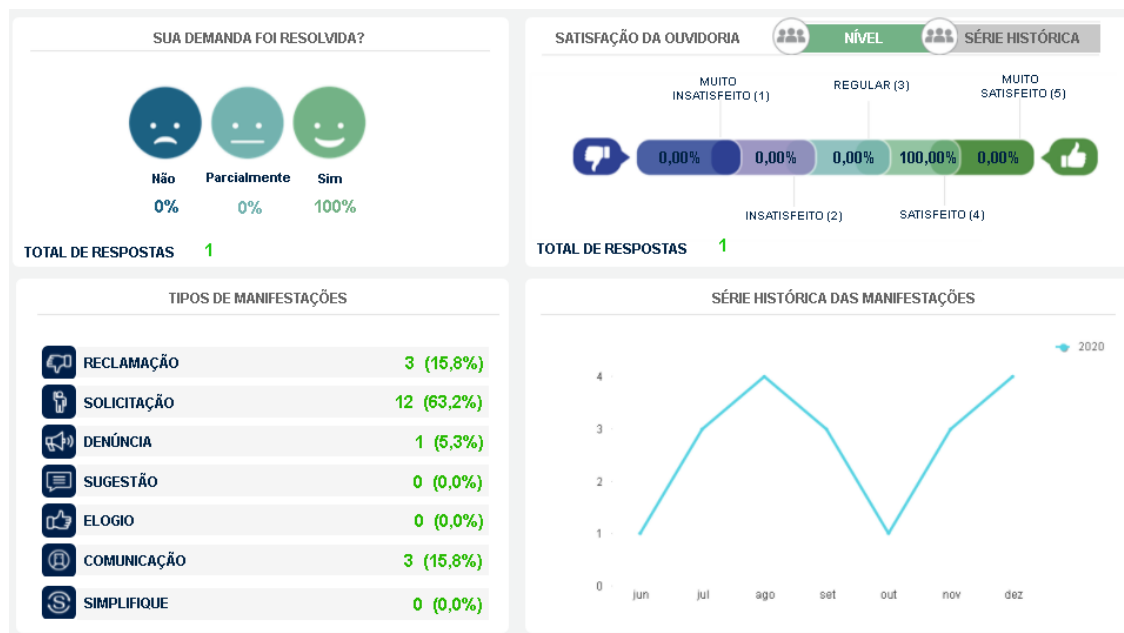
SUA DEMANDA FOI RESOLVIDA?

Não
0%

Parcialmente
0%

Sim
100%

TOTAL DE RESPOSTAS 1

SATISFAÇÃO DA OUVIDORIA

NÍVEL

SÉRIE HISTÓRICA

MUITO INSATISFEITO (1)

REGULAR (3)

MUITO SATISFEITO (5)

0,00% 0,00% 0,00% 100,00% 0,00%

INSATISFEITO (2)

SATISFEITO (4)

TOTAL DE RESPOSTAS 1

TIPOS DE MANIFESTAÇÕES

| | |
|---|---|
| RECLAMAÇÃO | 3 (15,8%) |
| SOLICITAÇÃO | 12 (63,2%) |
| DENÚNCIA | 1 (5,3%) |
| SUGESTÃO | 0 (0,0%) |
| ELOGIO | 0 (0,0%) |
| COMUNICAÇÃO | 3 (15,8%) |
| SIMPLIFIQUE | 0 (0,0%) |

SÉRIE HISTÓRICA DAS MANIFESTAÇÕES

2020

4
3
2
1
0

jun jul ago set out nov dez